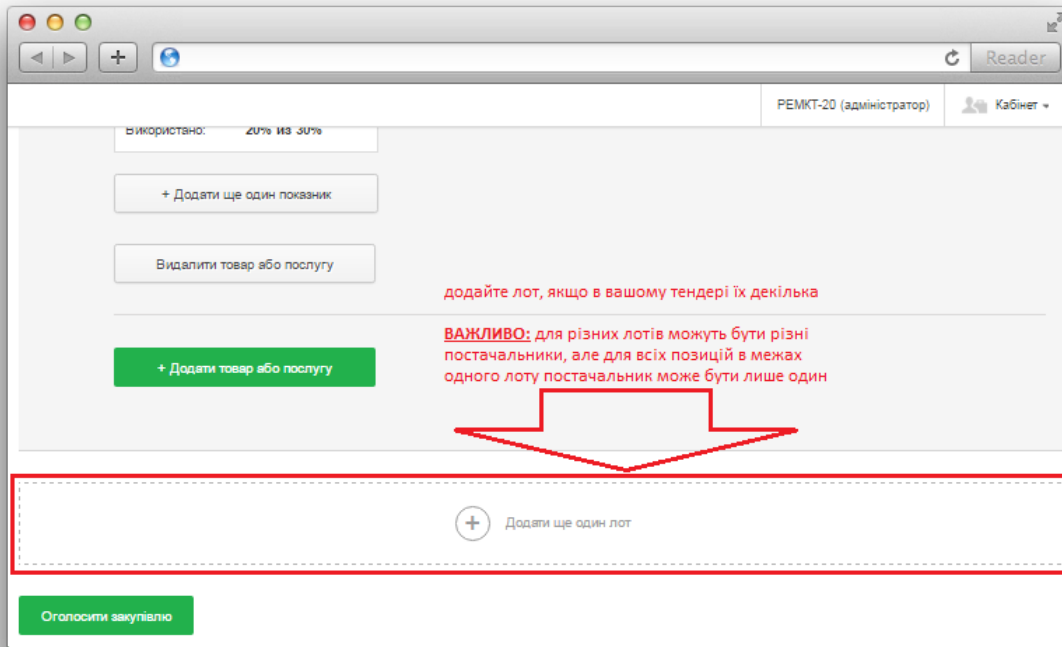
Reader

РЕМКТ-20 (адміністратор)

Кабінет

Використано: 20% из 30%

+ Додати ще один показник

Видалити товар або послугу

додайте лот, якщо в вашому тендері їх декілька

ВАЖЛИВО: для різних лотів можуть бути різні постачальники, але для всіх позицій в межах одного лоту постачальник може бути лише один

+ Додати товар або послугу

Додати ще один лот

Оголосити закупівлю